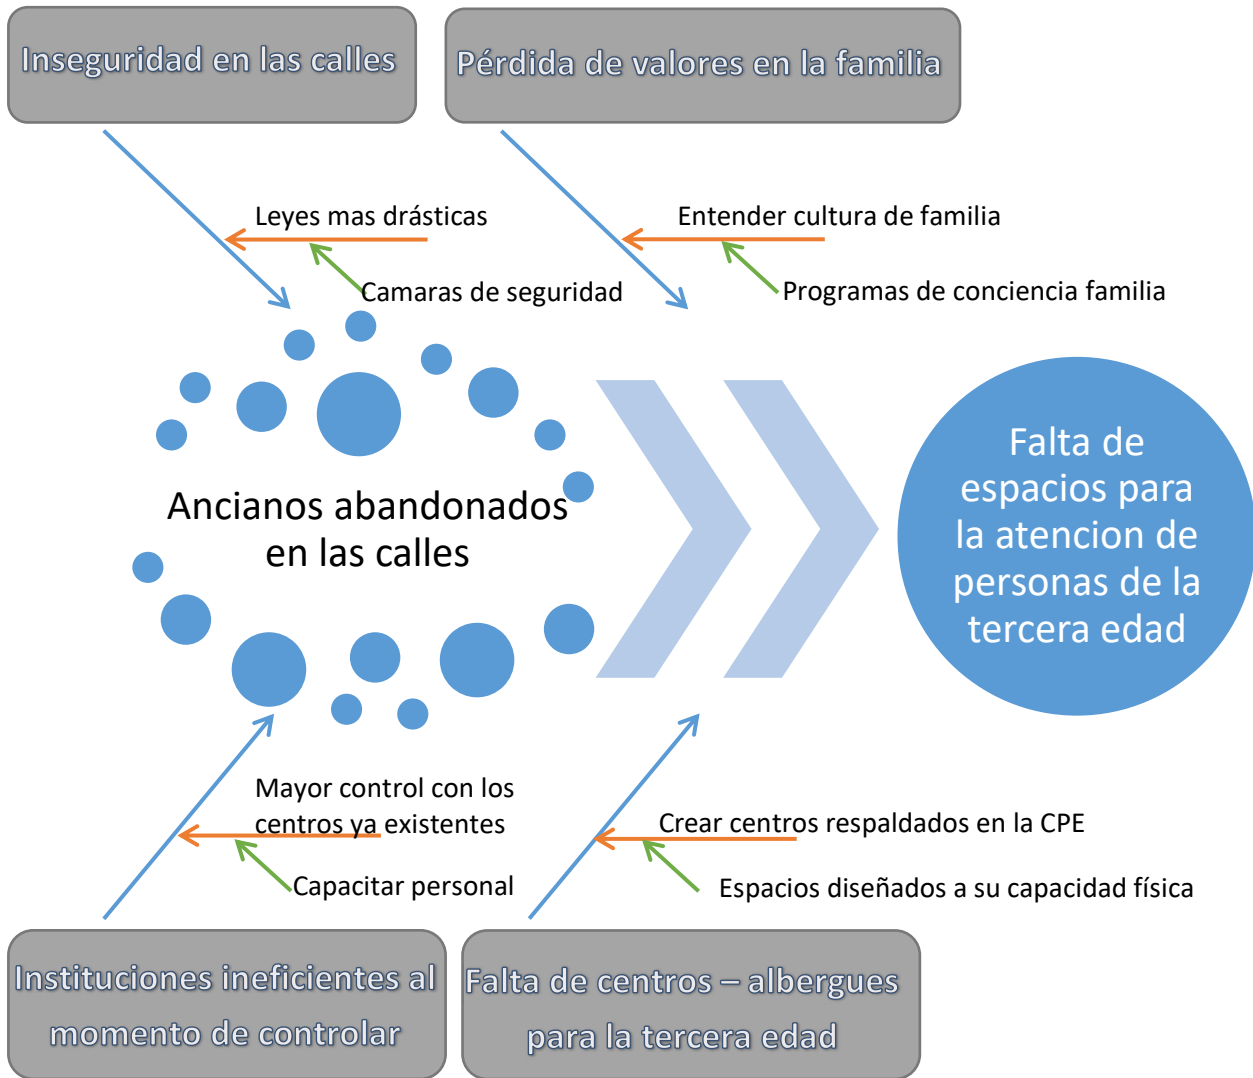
Inseguridad en las calles

Pérdida de valores en la familia

Leyes mas drásticas

Camaras de seguridad

Entender cultura de familia

Programas de conciencia familia

Ancianos abandonados en las calles

Falta de espacios para la atencion de personas de la tercera edad

Mayor control con los centros ya existentes

Capacitar personal

Crear centros respaldados en la CPE

Espacios diseñados a su capacidad física

Instituciones ineficientes al momento de controlar

Falta de centros – albergues para la tercera edad